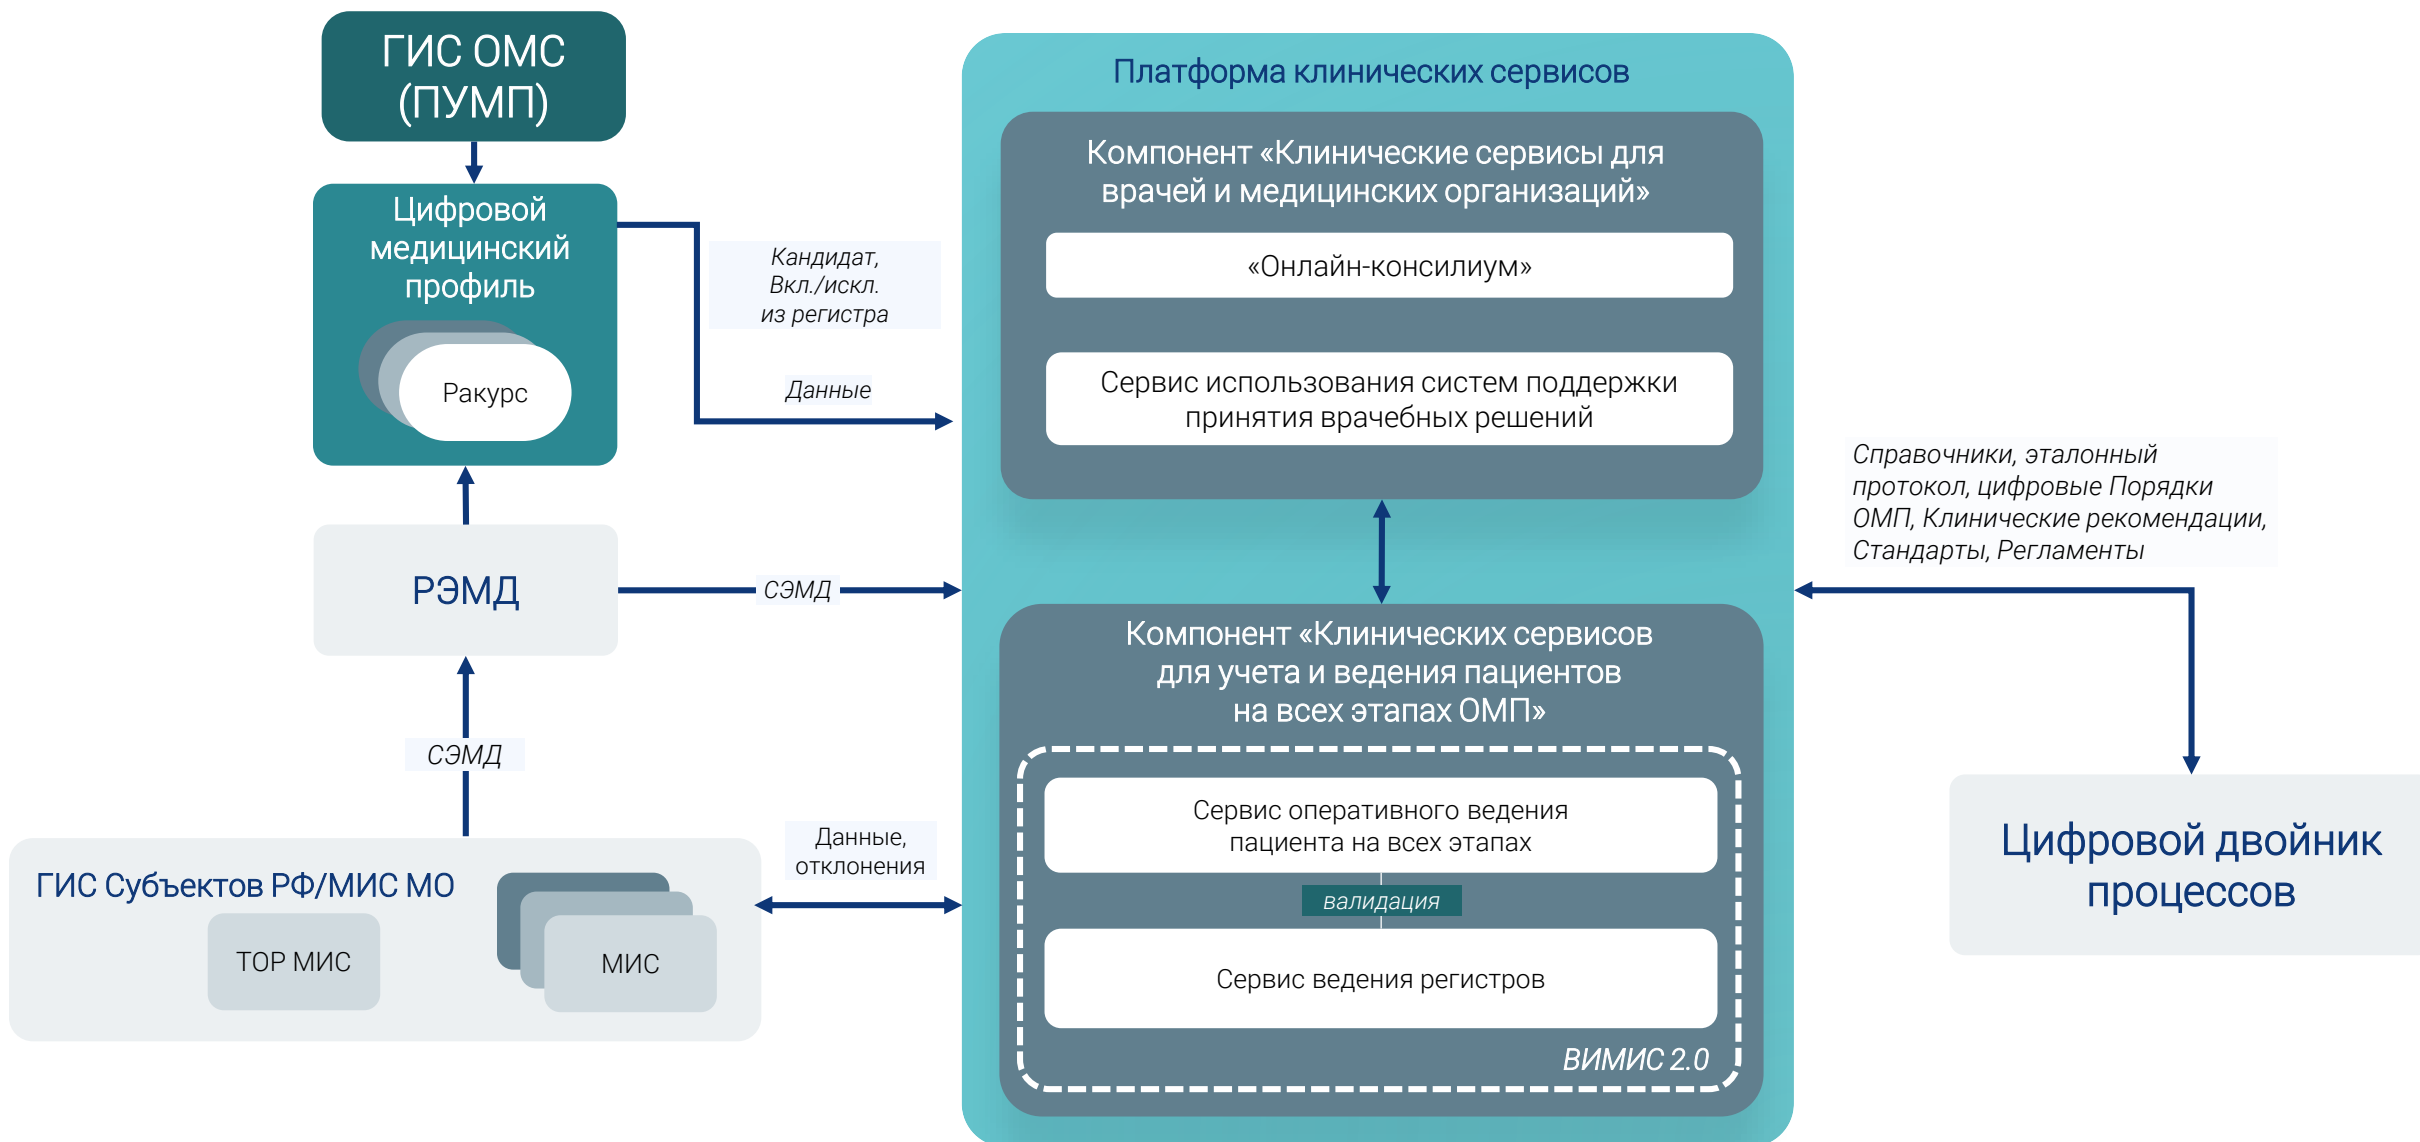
ГИС ОМС (ПУМП)

Цифровой медицинский профиль

Ракурс

Кандидат, Вкл./искл. из регистра

Данные

РЭМД

СЭМД

СЭМД

ГИС Субъектов РФ/МИС МО

ТОР МИС

МИС

Данные, отклонения

Платформа клинических сервисов

Компонент «Клинические сервисы для врачей и медицинских организаций»

«Онлайн-консилиум»

Сервис использования систем поддержки принятия врачебных решений

Компонент «Клинических сервисов для учета и ведения пациентов на всех этапах ОМП»

Сервис оперативного ведения пациента на всех этапах

валидация

Сервис ведения регистров

ВИМИС 2.0

Справочники, эталонный протокол, цифровые Порядки ОМП, Клинические рекомендации, Стандарты, Регламенты

Цифровой двойник процессов